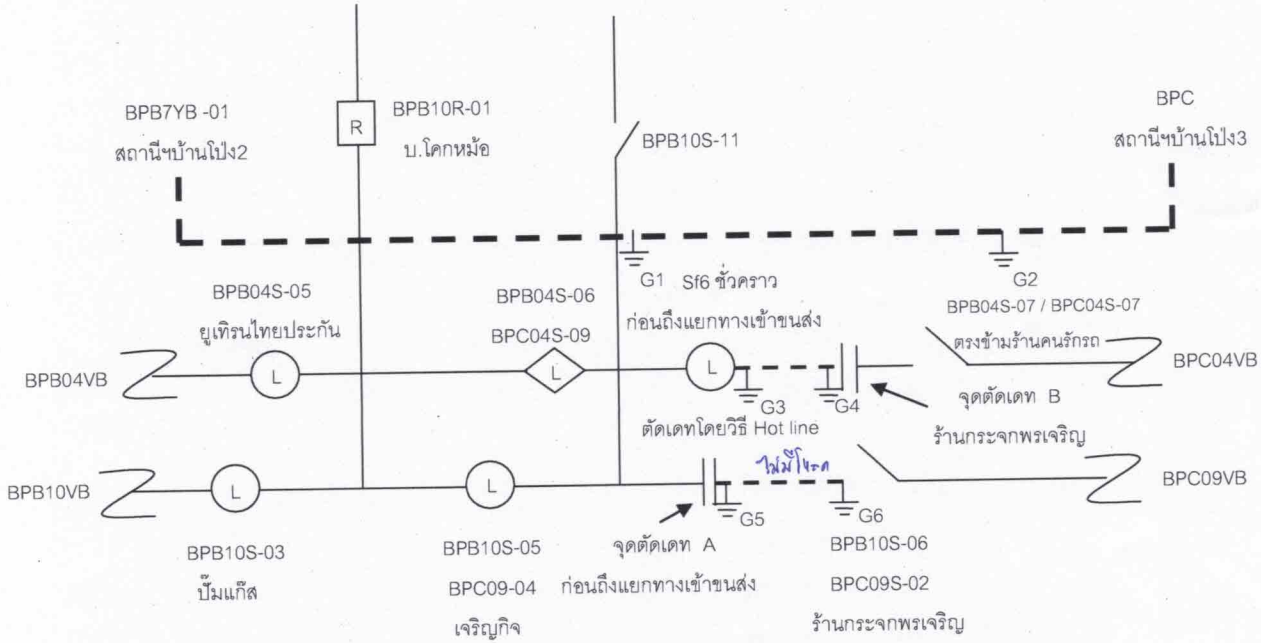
BPB7YB -01
สถานีฯบ้านโป่ง2

R

BPB10R-01
บ.โคกหม้อ

BPB10S-11

BPC
สถานีฯบ้านโป่ง3

G1 Sf6 ชั่วคราว
ก่อนถึงแยกทางเข้าขนส่ง

G2
BPB04S-07 / BPC04S-07
ตรงข้ามร้านคนรักรถ

BPB04S-05
ยูเทิรนไทยประกัน

BPB04S-06
BPC04S-09

BPB04VB

L

L

L

G3

G4

BPC04VB

จุดตัดเดท B
ร้านกระจกพรเจริญ

ตัดเดทโดยวิธี Hot line

ไม่มีโหลด

BPB10VB

L

L

G5

G6

BPC09VB

BPB10S-03
ปั๊มแก๊ส

BPB10S-05
BPC09-04
เจริญกิจ

จุดตัดเดท A
ก่อนถึงแยกทางเข้าขนส่ง

BPB10S-06
BPC09S-02
ร้านกระจกพรเจริญ